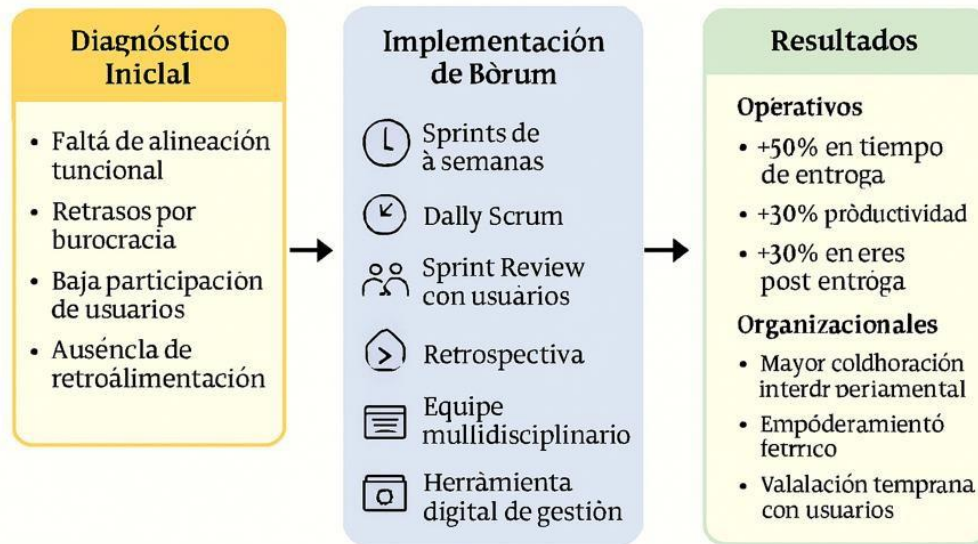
Diagnóstico Inical

- Faltá de alineación tuncional
- Retrasos por burocracia
- Baja participacion de usuarios
- Auséncla de retroálimentación

Implementación de Bòrum

Sprints de à semanas

Dally Scrum

Sprint Review con usuários

Retrospectiva

Equipe mullidisciplinario

Herràmienta digital de gestiòn

Resultados

Opèrativos

- +50% en tiempo de entroga
- +30% pròductividad
- +30% en eres post entròga

Organizacionales

- Mayor coldhoración interdr periamental
- Empóderamientó fetrrico
- Valalación temprana con usuarios